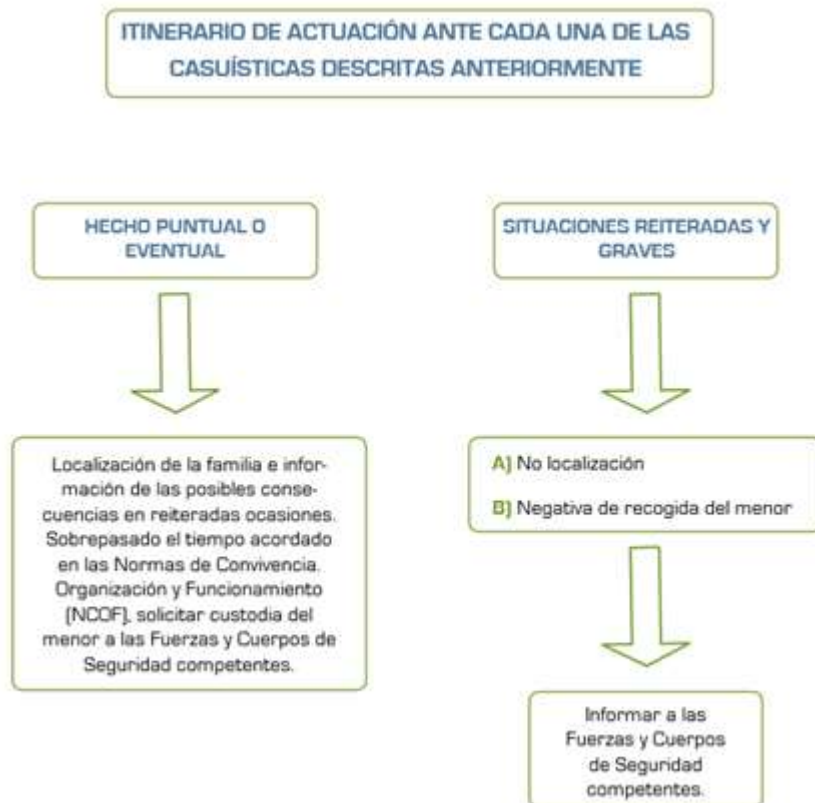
ITINERARIO DE ACTUACIÓN ANTE CADA UNA DE LAS CASUÍSTICAS DESCRITAS ANTERIORMENTE

HECHO PUNTUAL O EVENTUAL

Localización de la familia e información de las posibles consecuencias en reiteradas ocasiones. Sobrepasado el tiempo acordado en las Normas de Convivencia. Organización y Funcionamiento (NCOF), solicitar custodia del menor a las Fuerzas y Cuerpos de Seguridad competentes.

SITUACIONES REITERADAS Y GRAVES

A) No localización

B) Negativa de recogida del menor

Informar a las Fuerzas y Cuerpos de Seguridad competentes.